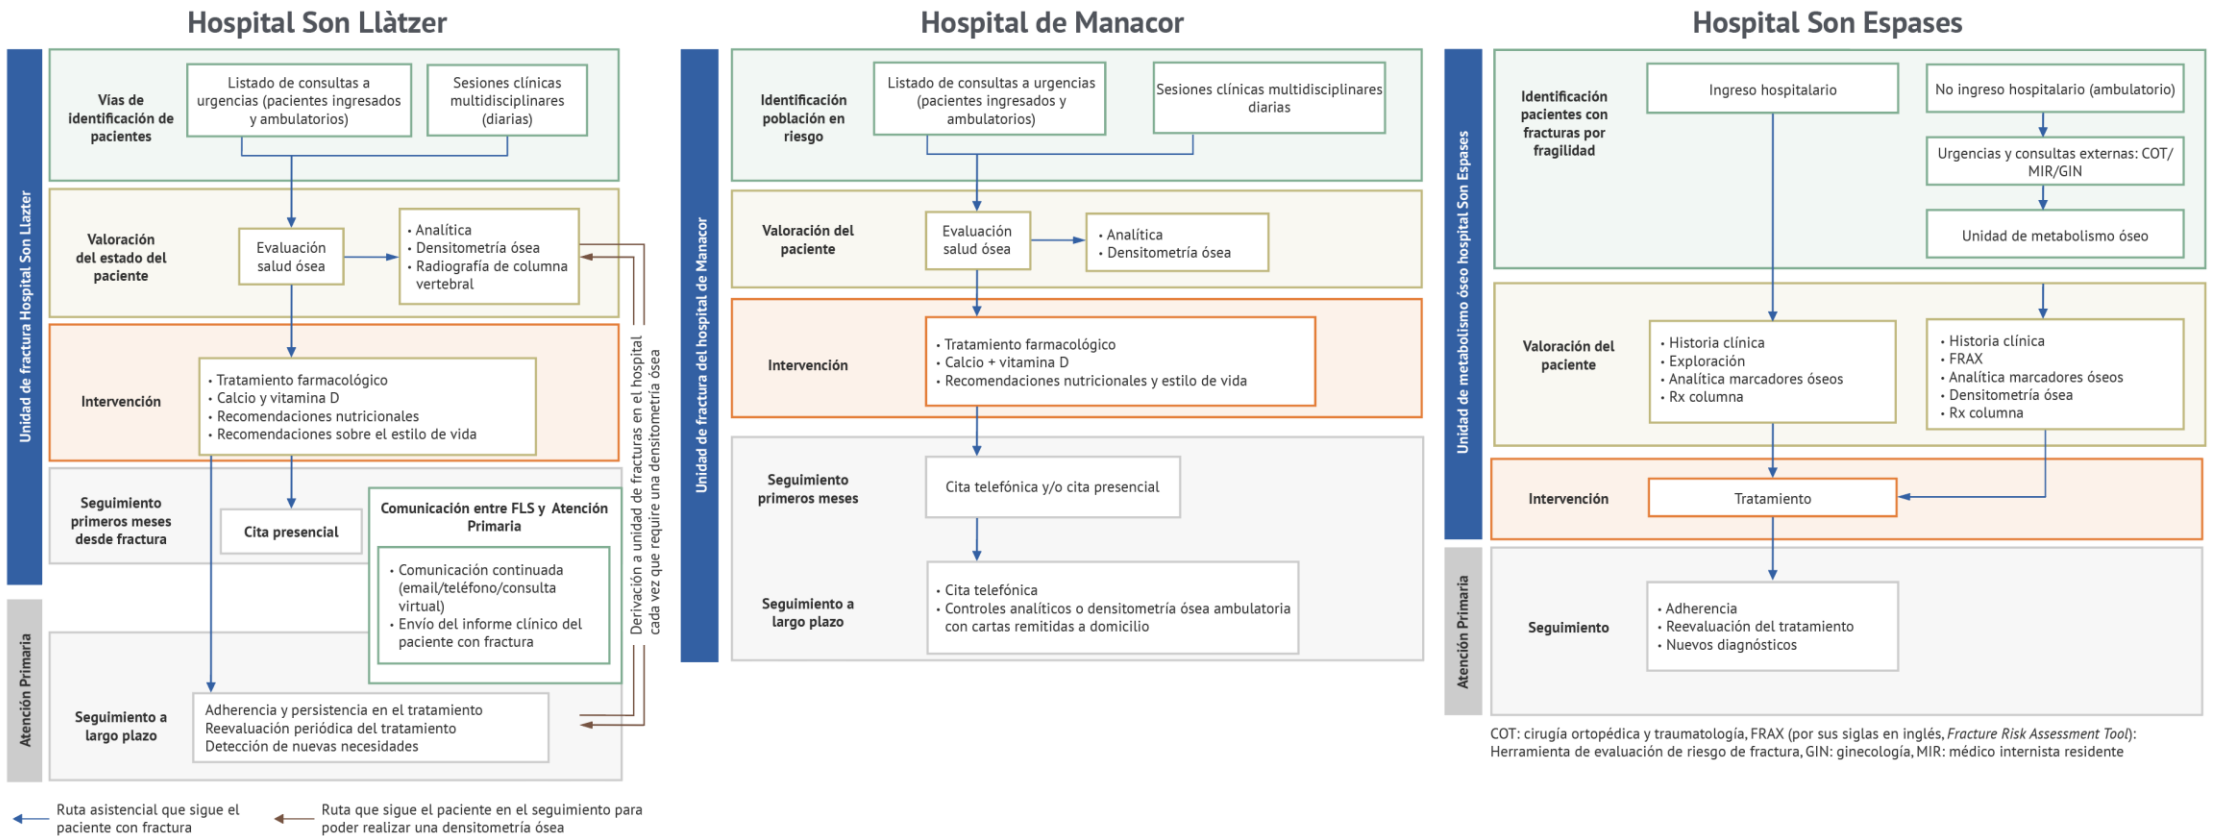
Hospital Son Llàtzer

Unidad de fractura Hospital Son Llatzer

Vías de identificación de pacientes

Listado de consultas a urgencias (pacientes ingresados y ambulatorios)

Sesiones clínicas multidisciplinares (diarias)

Valoración del estado del paciente

Evaluación salud ósea

• Analítica
• Densitometría ósea
• Radiografía de columna vertebral

Intervención

• Tratamiento farmacológico
• Calcio y vitamina D
• Recomendaciones nutricionales
• Recomendaciones sobre el estilo de vida

Seguimiento primeros meses desde fractura

Cita presencial

Comunicación entre FLS y Atención Primaria

• Comunicación continuada (email/teléfono/consulta virtual)
• Envío del informe clínico del paciente con fractura

Derivación a unidad de fracturas en el hospital cada vez que requiere una densitometría ósea

Atención Primaria

Seguimiento a largo plazo

Adherencia y persistencia en el tratamiento
Reevaluación periódica del tratamiento
Detección de nuevas necesidades

Ruta asistencial que sigue el paciente con fractura

Ruta que sigue el paciente en el seguimiento para poder realizar una densitometría ósea

Hospital de Manacor

Unidad de fractura del hospital de Manacor

Identificación población en riesgo

Listado de consultas a urgencias (pacientes ingresados y ambulatorios)

Sesiones clínicas multidisciplinares diarias

Valoración del paciente

Evaluación salud ósea

• Analítica
• Densitometría ósea

Intervención

• Tratamiento farmacológico
• Calcio + vitamina D
• Recomendaciones nutricionales y estilo de vida

Seguimiento primeros meses

Cita telefónica y/o cita presencial

Seguimiento a largo plazo

• Cita telefónica
• Controles analíticos o densitometría ósea ambulatoria con cartas remitidas a domicilio

Hospital Son Espases

Unidad de metabolismo óseo hospital Son Espases

Identificación pacientes con fracturas por fragilidad

Ingreso hospitalario

No ingreso hospitalario (ambulatorio)

Urgencias y consultas externas: COT/ MIR/GIN

Unidad de metabolismo óseo

Valoración del paciente

• Historia clínica
• Exploración
• Analítica marcadores óseos
• Rx columna

• Historia clínica
• FRAX
• Analítica marcadores óseos
• Densitometría ósea
• Rx columna

Intervención

Tratamiento

Atención Primaria

Seguimiento

• Adherencia
• Reevaluación del tratamiento
• Nuevos diagnósticos

COT: cirugía ortopédica y traumatología, FRAX (por sus siglas en inglés, Fracture Risk Assessment Tool): Herramienta de evaluación de riesgo de fractura, GIN: ginecología, MIR: médico internista residente